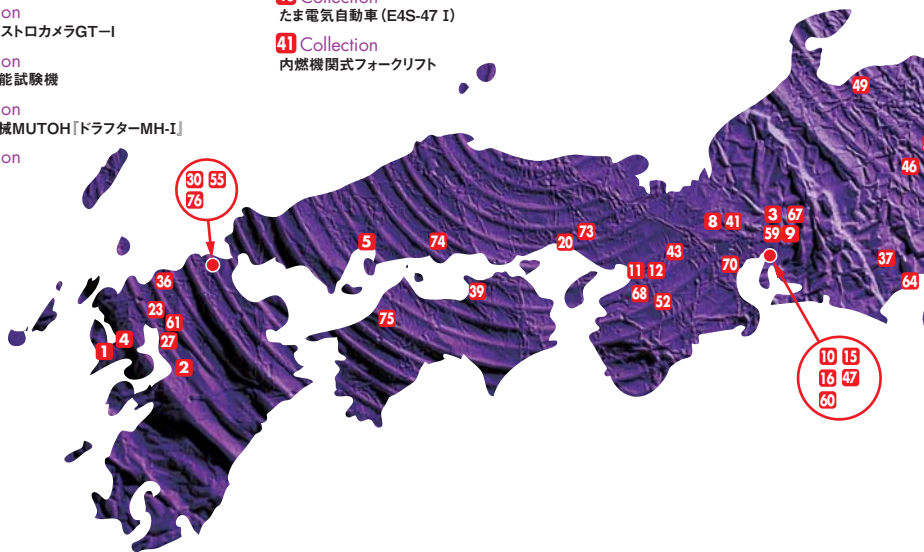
on
ストロカメラGT−I

on
能試験機

on
械MUTOH『ドラフターMH-I』

on

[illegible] Collection
たま電気自動車（E4S-47 I）

41 Collection
内燃機関式フォークリフト

49
46
30 55
76
8 41
3 67
59 9
5
74
20
73
43
37
64
70
11 12
36
39
68
52
23
61
75
4
27
1
2
10 15
16 47
60